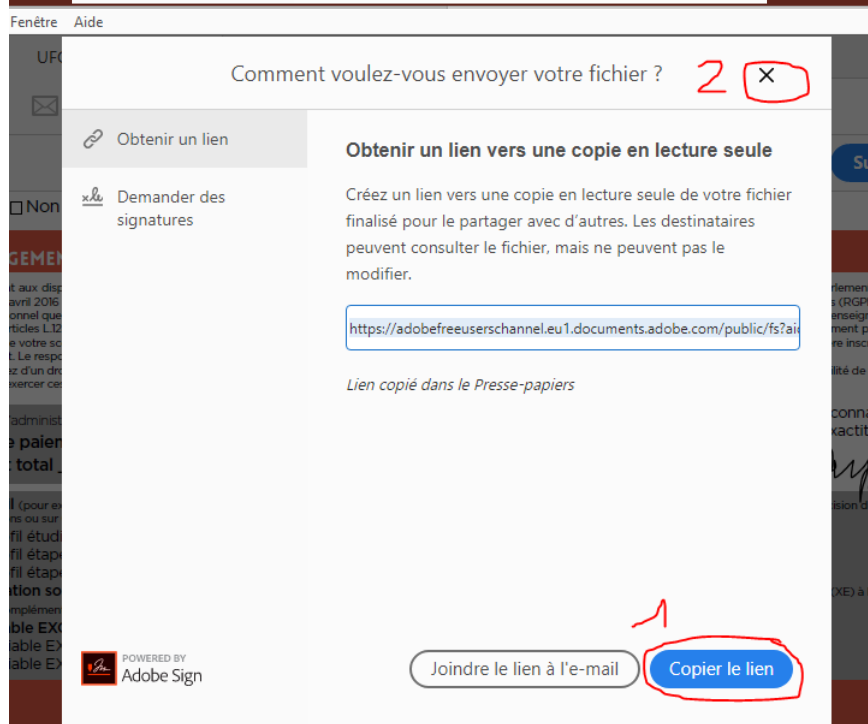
Fenêtre Aide

Comment voulez-vous envoyer votre fichier ?

2

×

Obtenir un lien

Demander des signatures

Obtenir un lien vers une copie en lecture seule

Créez un lien vers une copie en lecture seule de votre fichier finalisé pour le partager avec d'autres. Les destinataires peuvent consulter le fichier, mais ne peuvent pas le modifier.

https://adobefreeuserschannel.eu1.documents.adobe.com/public/fs?aid

Lien copié dans le Presse-papiers

POWERED BY
Adobe Sign

1

Joindre le lien à l'e-mail

Copier le lien